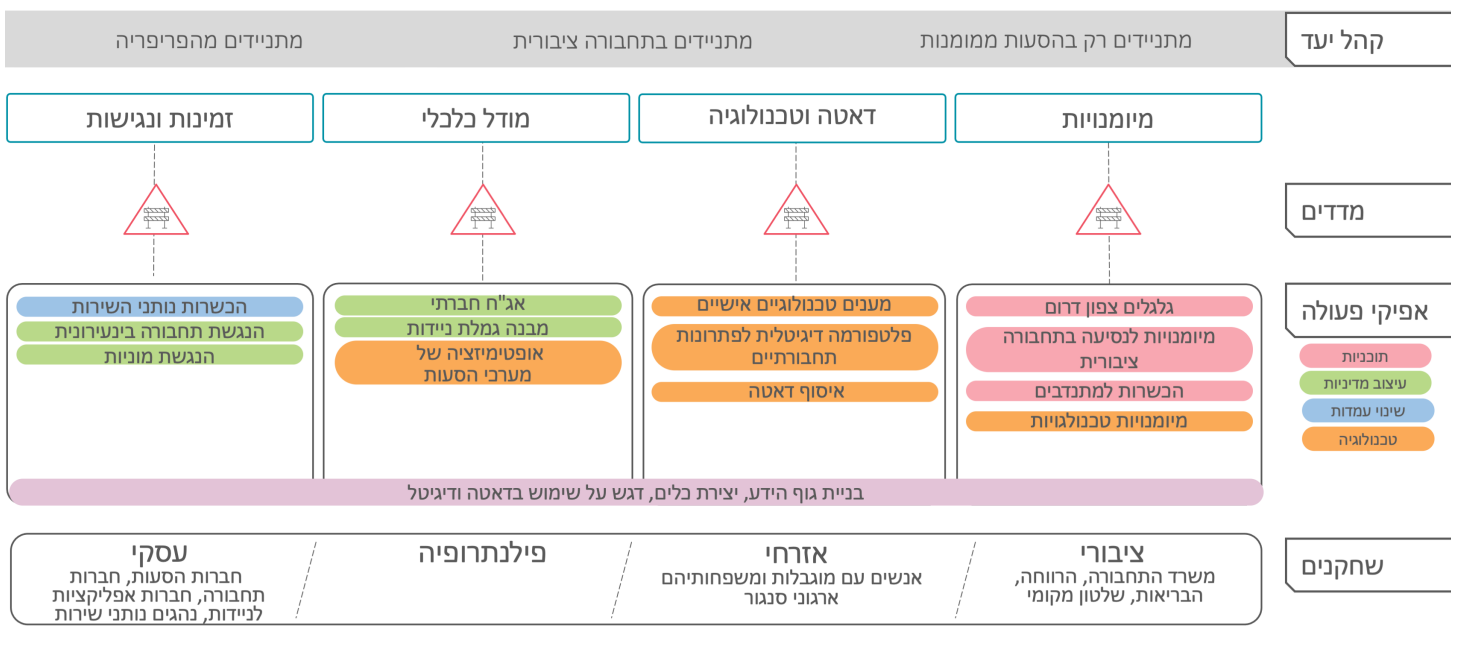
קהל יעד

מתניידים רק בהסעות ממומנות

מתניידים בתחבורה ציבורית

מתניידים מהפריפריה

מיומנויות

דאטה וטכנולוגיה

מודל כלכלי

זמינות ונגישות

מדדים

אפיקי פעולה

גלגלים צפון דרום

מיומנויות לנסיעה בתחבורה ציבורית

הכשרות למתנדבים

מיומנויות טכנולוגיות

מענים טכנולוגיים אישיים

פלטפורמה דיגיטלית לפתרונות תחבורתיים

איסוף דאטה

אג"ח חברתי

מבנה גמלתניידות

אופטימיזציה של מערכי הסעות

הכשרות נותני השירות

הנגשת תחבורה בינעירונית

הנגשת מוניות

תוכניות

עיצוב מדיניות

שינוי עמדות

טכנולוגיה

בניית גוף הידע, יצירת כלים, דגש על שימוש בדאטה ודיגיטל

שחקנים

ציבורי
משרד התחבורה, הרווחה, הבריאות, שלטון מקומי

אזרחי
אנשים עם מוגבלות ומשפחותיהם
ארגוני סנגור

פילנתרופיה

עסקי
חברות הסעות, חברות תחבורה, חברות אפליקציות לניידות, נהגים נותני שירות